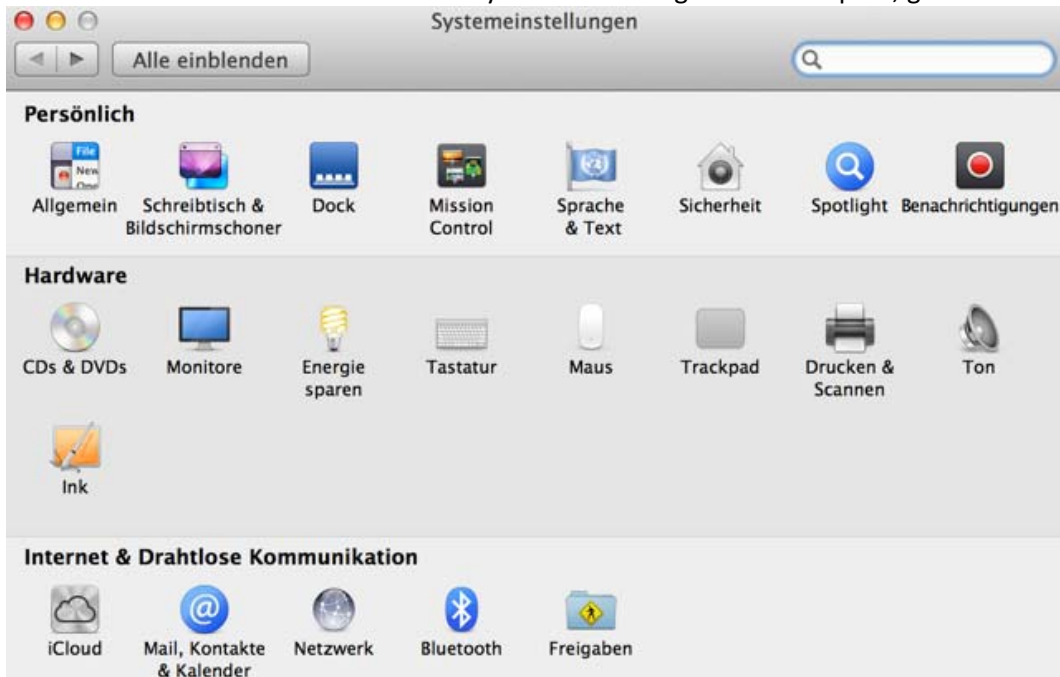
Systemeinstellungen

Alle einblenden

Persönlich

File
New
Open

Allgemein

Schreibtisch & Bildschirmschoner

Dock

Mission Control

Sprache & Text

Sicherheit

Spotlight

Benachrichtigungen

Hardware

CDs & DVDs

Monitore

Energie sparen

Tastatur

Maus

Trackpad

Drucken & Scannen

Ton

Ink

Internet & Drahtlose Kommunikation

iCloud

Mail, Kontakte & Kalender

Netzwerk

Bluetooth

Freigaben